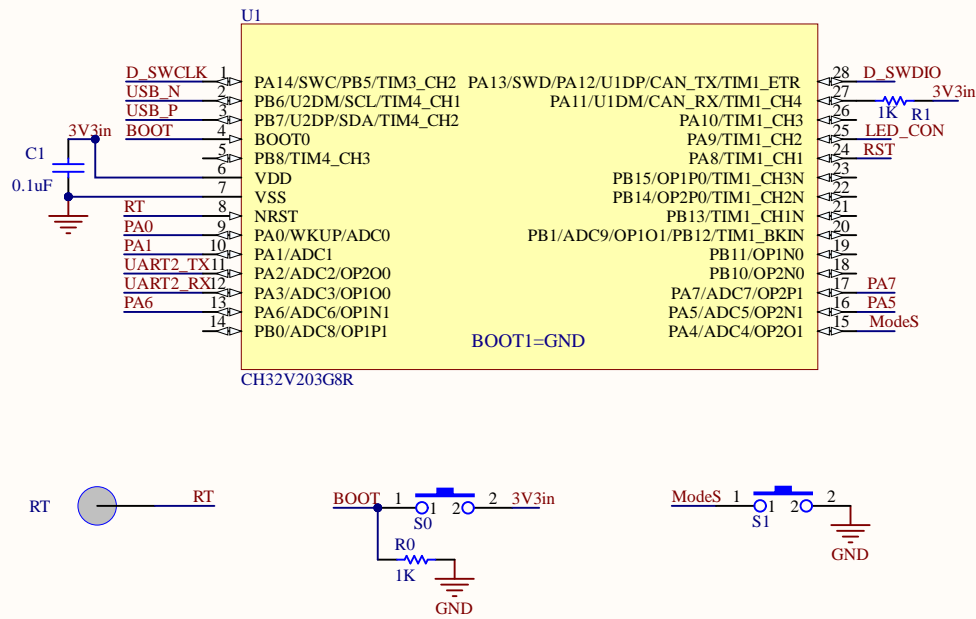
U1

D_SWCLK 1 PA14/SWC/PB5/TIM3_CH2
USB_N 2 PB6/U2DM/SCL/TIM4_CH1
USB_P 3 PB7/U2DP/SDA/TIM4_CH2
BOOT 4 BOOT0
3V3in
C1
0.1uF
5 PB8/TIM4_CH3
6 VDD
7 VSS
RT 8 NRST
PA0 9 PA0/WKUP/ADC0
PA1 10 PA1/ADC1
UART2_TX 11 PA2/ADC2/OP2O0
UART2_RX 12 PA3/ADC3/OP1O0
PA6 13 PA6/ADC6/OP1N1
14 PB0/ADC8/OP1P1

PA13/SWD/PA12/U1DP/CAN_TX/TIM1_ETR 28 D_SWDIO
PA11/U1DM/CAN_RX/TIM1_CH4 27 3V3in
1K R1
PA10/TIM1_CH3 26
PA9/TIM1_CH2 25 LED_CON
PA8/TIM1_CH1 24 RST
PB15/OP1P0/TIM1_CH3N 23
PB14/OP2P0/TIM1_CH2N 22
PB13/TIM1_CH1N 21
PB1/ADC9/OP1O1/PB12/TIM1_BKIN 20
PB11/OP1N0 19
PB10/OP2N0 18
PA7/ADC7/OP2P1 17 PA7
PA5/ADC5/OP2N1 16 PA5
PA4/ADC4/OP2O1 15 ModeS

BOOT1=GND

CH32V203G8R

RT RT

BOOT 1 2 3V3in
S0 O1 2O
R0
1K
GND

ModeS 1 2
S1 O1 2O
GND